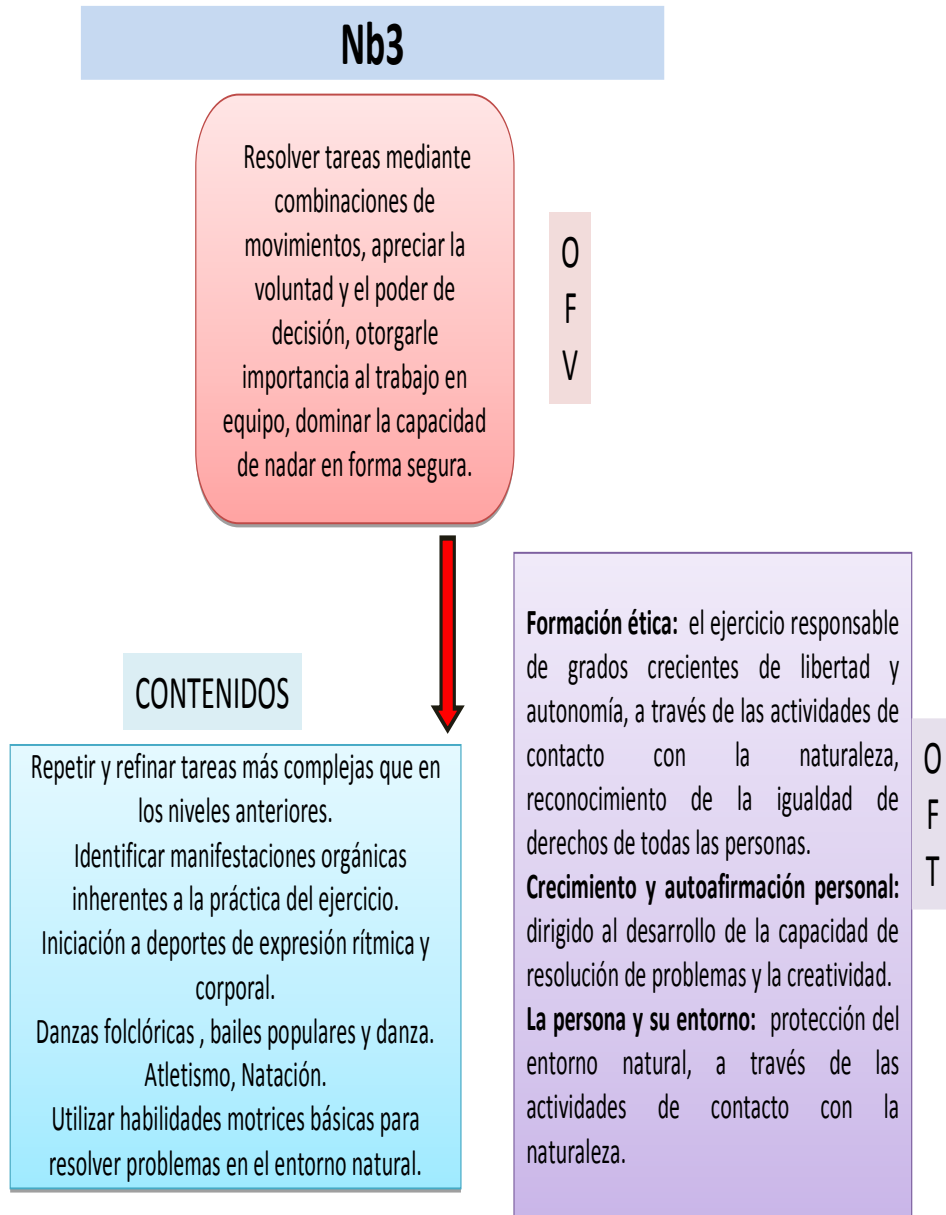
Nb3

Resolver tareas mediante combinaciones de movimientos, apreciar la voluntad y el poder de decisión, otorgarle importancia al trabajo en equipo, dominar la capacidad de nadar en forma segura.

O
F
V

CONTENIDOS

Repetir y refinar tareas más complejas que en los niveles anteriores.
Identificar manifestaciones orgánicas inherentes a la práctica del ejercicio.
Iniciación a deportes de expresión rítmica y corporal.
Danzas folclóricas , bailes populares y danza.
Atletismo, Natación.
Utilizar habilidades motrices básicas para resolver problemas en el entorno natural.

**Formación ética:** el ejercicio responsable de grados crecientes de libertad y autonomía, a través de las actividades de contacto con la naturaleza, reconocimiento de la igualdad de derechos de todas las personas.
**Crecimiento y autoafirmación personal:** dirigido al desarrollo de la capacidad de resolución de problemas y la creatividad.
**La persona y su entorno:** protección del entorno natural, a través de las actividades de contacto con la naturaleza.

O
F
T